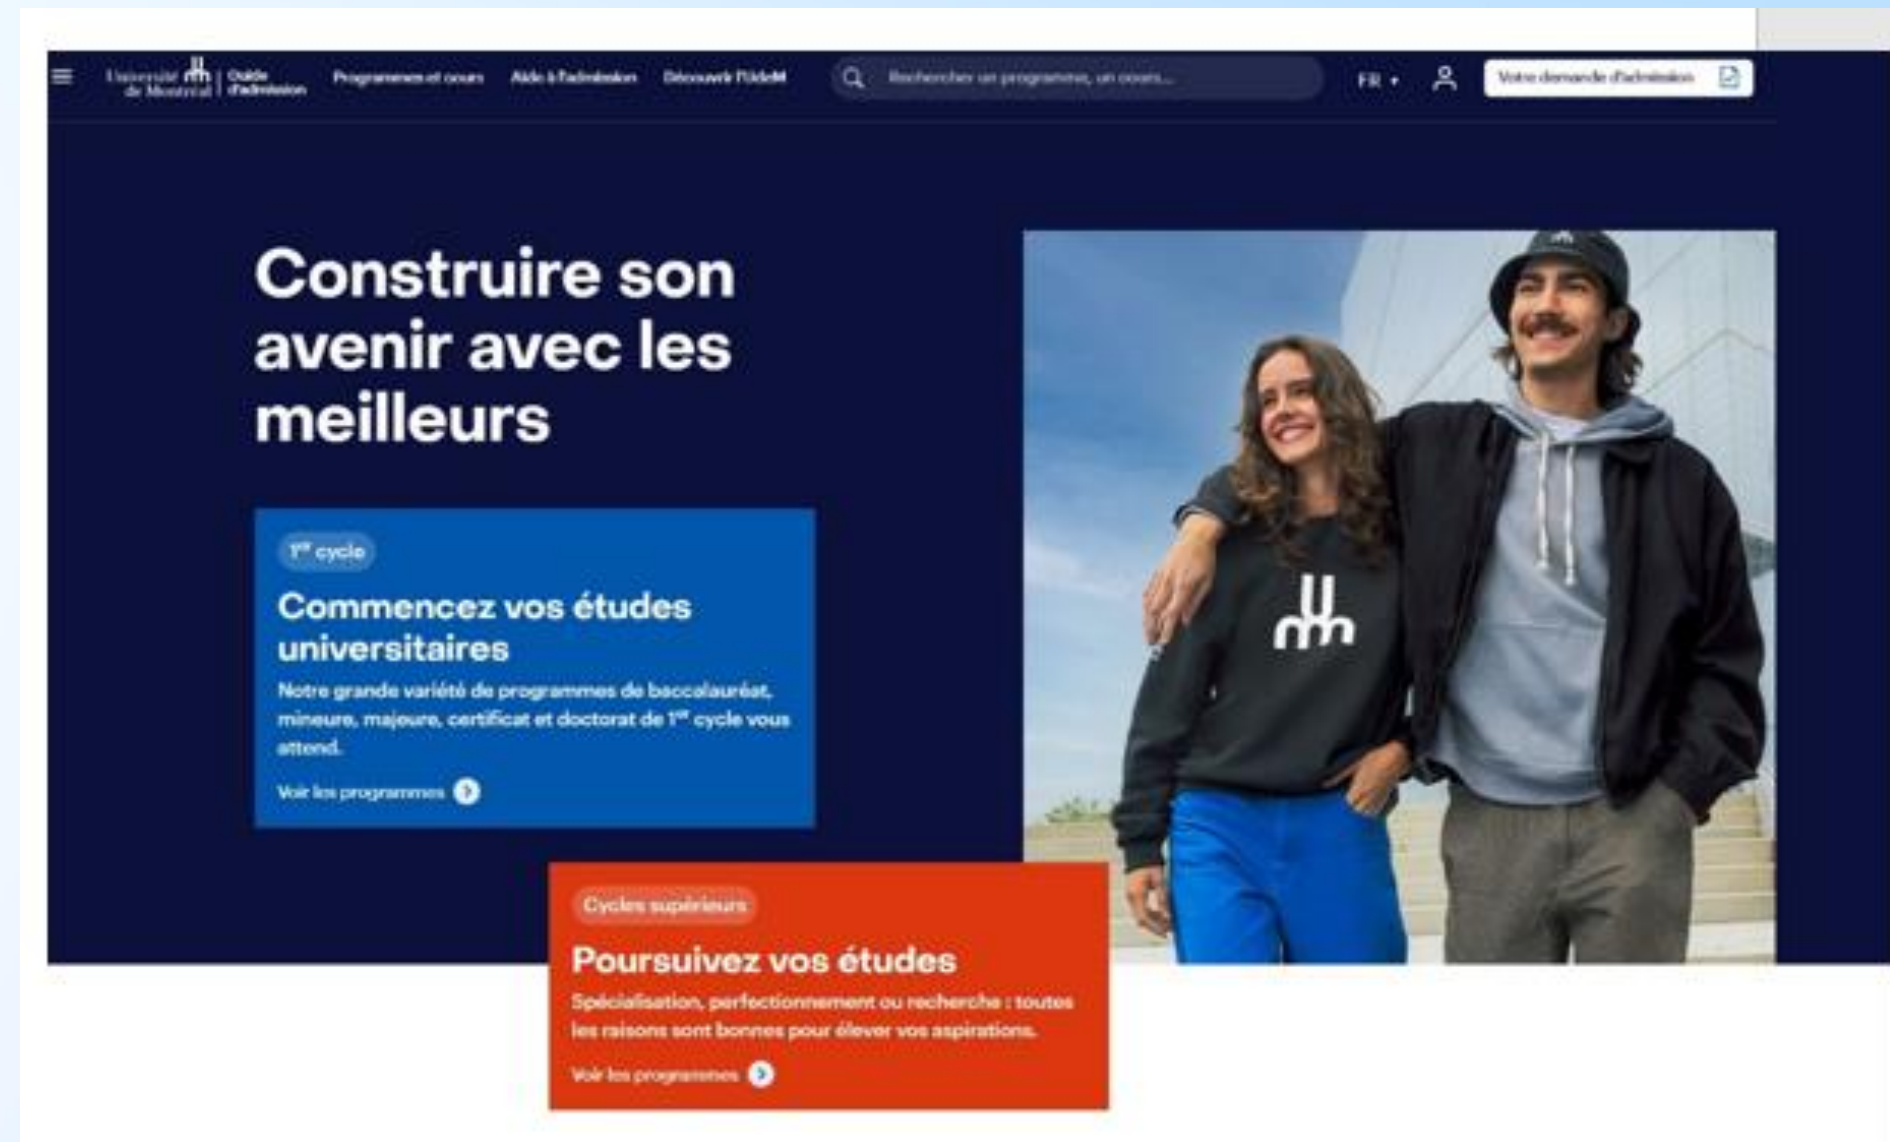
Université de Montréal | Guide d'admission

Programmes et cours Aide à l'admission Découvrir l'UdeM

Rechercher un programme, un cours...

FR

Votre demande d'admission

Construire son avenir avec les meilleurs

1$^{er}$ cycle

Commencez vos études universitaires

Notre grande variété de programmes de baccalauréat, mineure, majeure, certificat et doctorat de 1$^{er}$ cycle vous attend.

Voir les programmes

Cycles supérieurs

Poursuivez vos études

Spécialisation, perfectionnement ou recherche : toutes les raisons sont bonnes pour élever vos aspirations.

Voir les programmes